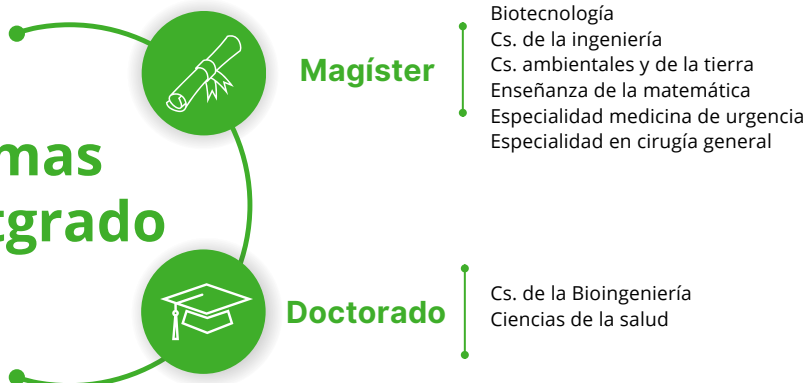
mas
grado

Magíster

Biotecnología
Cs. de la ingeniería
Cs. ambientales y de la tierra
Enseñanza de la matemática
Especialidad medicina de urgencia
Especialidad en cirugía general

Doctorado

Cs. de la Bioingeniería
Ciencias de la salud